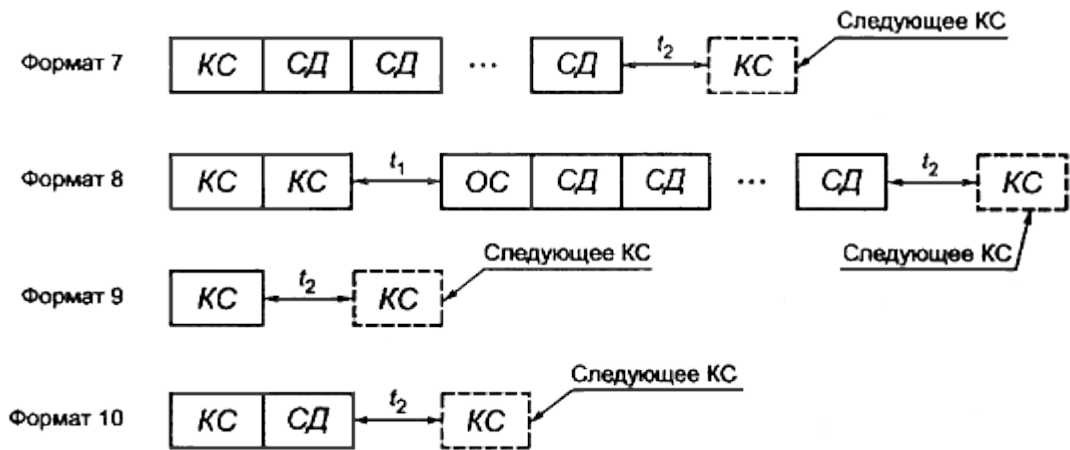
Формат 7
КС | СД | СД | ... | СД
$t_2$
КС
Следующее КС

Формат 8
КС | КС
$t_1$
ОС | СД | СД | ... | СД
$t_2$
КС
Следующее КС

Формат 9
КС
$t_2$
КС
Следующее КС

Формат 10
КС | СД
$t_2$
КС
Следующее КС